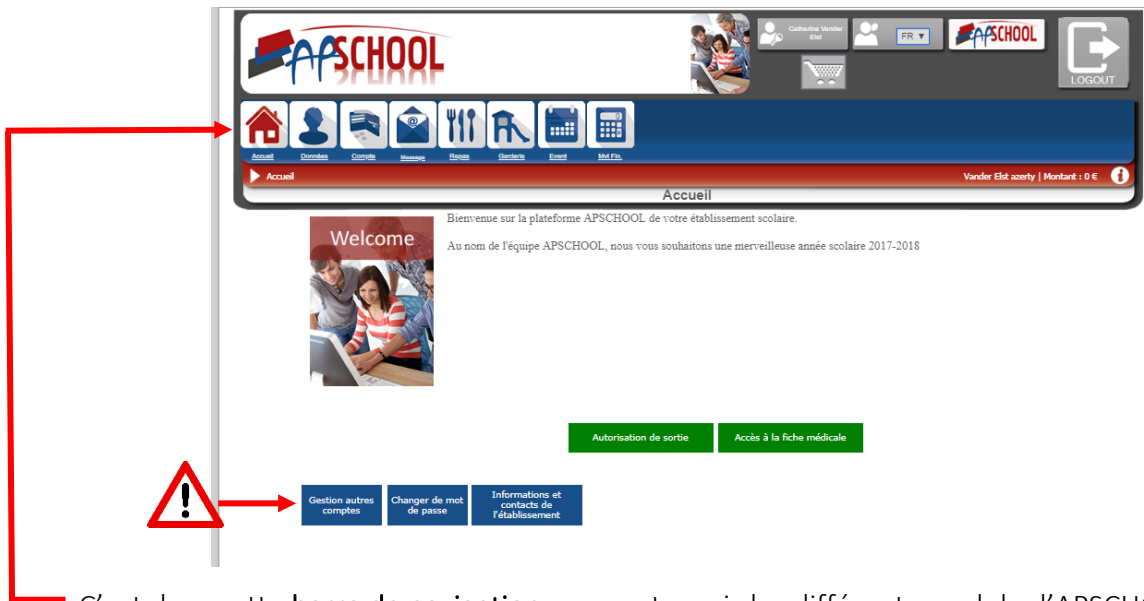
APSCHOOL

Catherine Vander Elst

FR

APSCHOOL

LOGOUT

Accueil Données Compte Message Repas Garderie Event Mvt Fin.

Accueil

Vander Elst azerty | Montant : 0 €

Accueil

Welcome

Bienvenue sur la plateforme APSCHOOL de votre établissement scolaire.

Au nom de l'équipe APSCHOOL, nous vous souhaitons une merveilleuse année scolaire 2017-2018

Autorisation de sortie

Accès à la fiche médicale

Gestion autres comptes

Changer de mot de passe

Informations et contacts de l'établissement

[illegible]